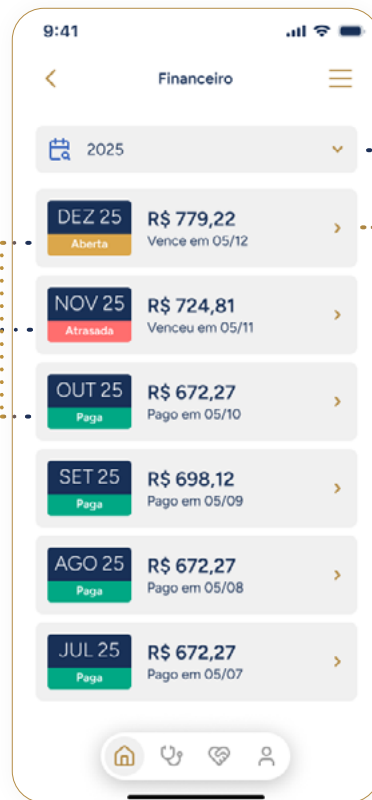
9:41

Financeiro

2025

DEZ 25
Aberta
R$ 779,22
Vence em 05/12

NOV 25
Atrasada
R$ 724,81
Venceu em 05/11

OUT 25
Paga
R$ 672,27
Pago em 05/10

SET 25
Paga
R$ 698,12
Pago em 05/09

AGO 25
Paga
R$ 672,27
Pago em 05/08

JUL 25
Paga
R$ 672,27
Pago em 05/07